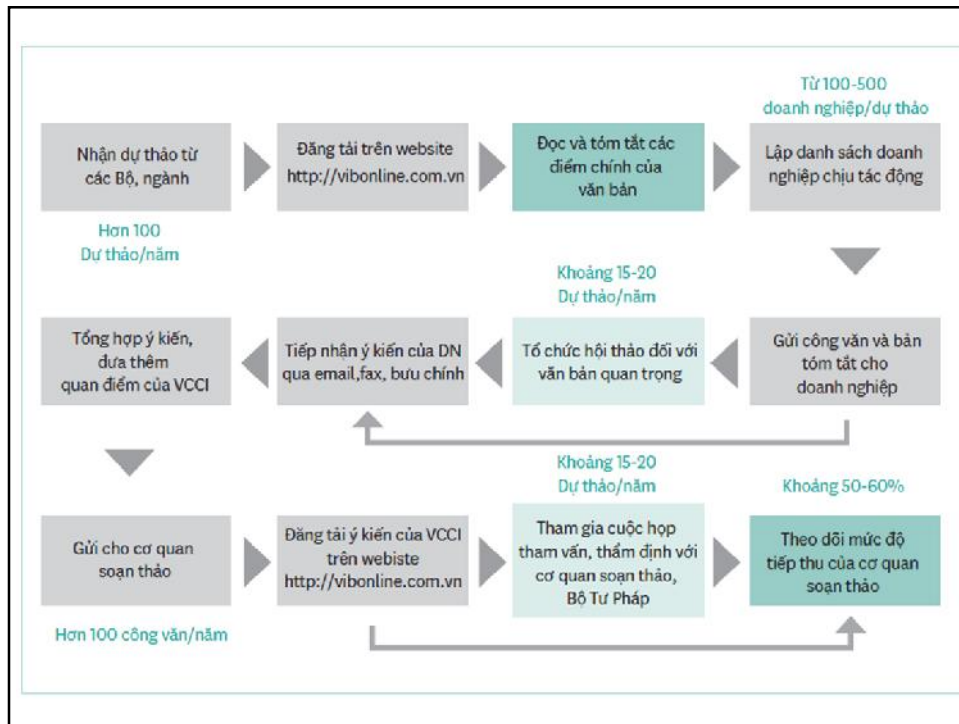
Từ 100-500
doanh nghiệp/dự thảo

Nhận dự thảo từ các Bộ, ngành

Đăng tải trên website http://vibonline.com.vn

Đọc và tóm tắt các điểm chính của văn bản

Lập danh sách doanh nghiệp chịu tác động

Hơn 100
Dự thảo/năm

Khoảng 15-20
Dự thảo/năm

Tổng hợp ý kiến, đưa thêm quan điểm của VCCI

Tiếp nhận ý kiến của DN qua email,fax, bưu chính

Tổ chức hội thảo đối với văn bản quan trọng

Gửi công văn và bản tóm tắt cho doanh nghiệp

Khoảng 15-20
Dự thảo/năm

Khoảng 50-60%

Gửi cho cơ quan soạn thảo

Đăng tải ý kiến của VCCI trên webiste http://vibonline.com.vn

Tham gia cuộc họp tham vấn, thẩm định với cơ quan soạn thảo, Bộ Tư Pháp

Theo dõi mức độ tiếp thu của cơ quan soạn thảo

Hơn 100 công văn/năm